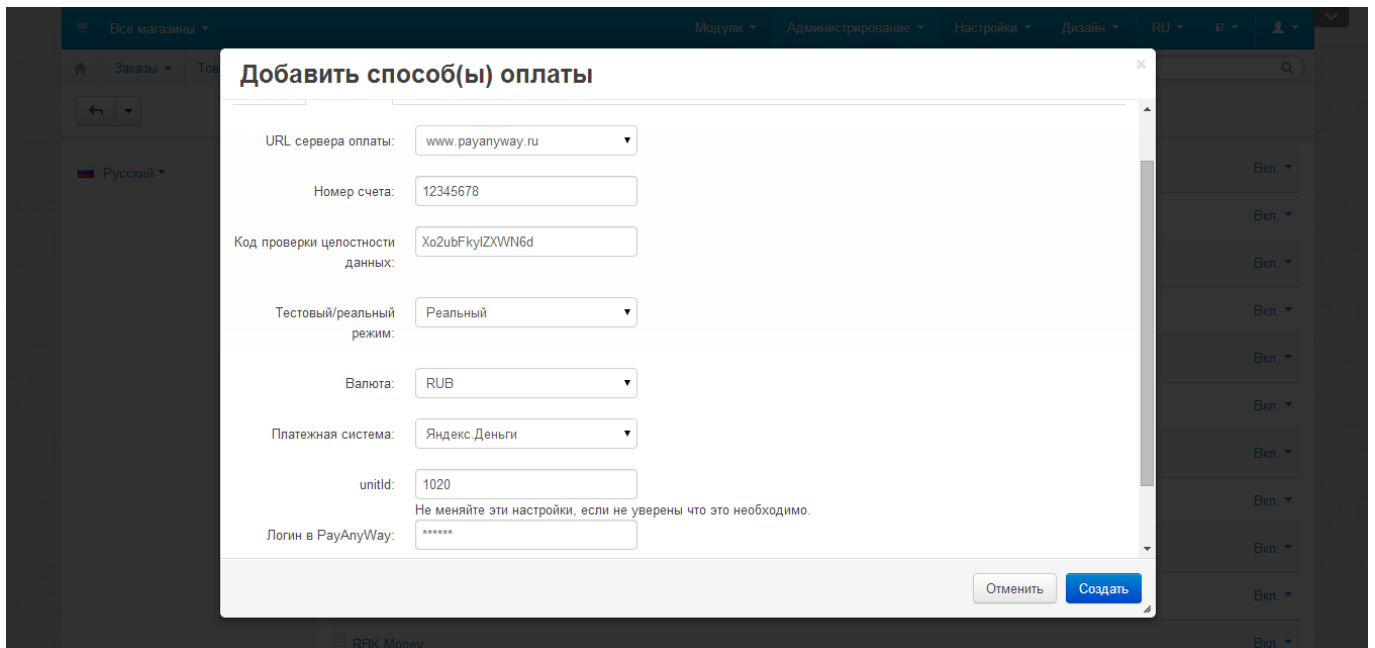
Все магазины ▾ Модули ▾ Администрирование ▾ Настройки ▾ Дизайн ▾ RU ▾ ₽ ▾

Заказы ▾ Тов

Русский ▾

Добавить способ(ы) оплаты

URL сервера оплаты: www.payanyway.ru

Номер счета: 12345678

Код проверки целостности данных: Xo2ubFkylZXWN6d

Тестовый/реальный режим: Реальный

Валюта: RUB

Платежная система: Яндекс.Деньги

unitId: 1020

Не меняйте эти настройки, если не уверены что это необходимо.

Логин в PayAnyWay: ******

Отменить Создать

Вкл. ▾
Вкл. ▾
Вкл. ▾
Вкл. ▾
Вкл. ▾
Вкл. ▾
Вкл. ▾
Вкл. ▾
Вкл. ▾
Вкл. ▾
Вкл. ▾

RBK Money